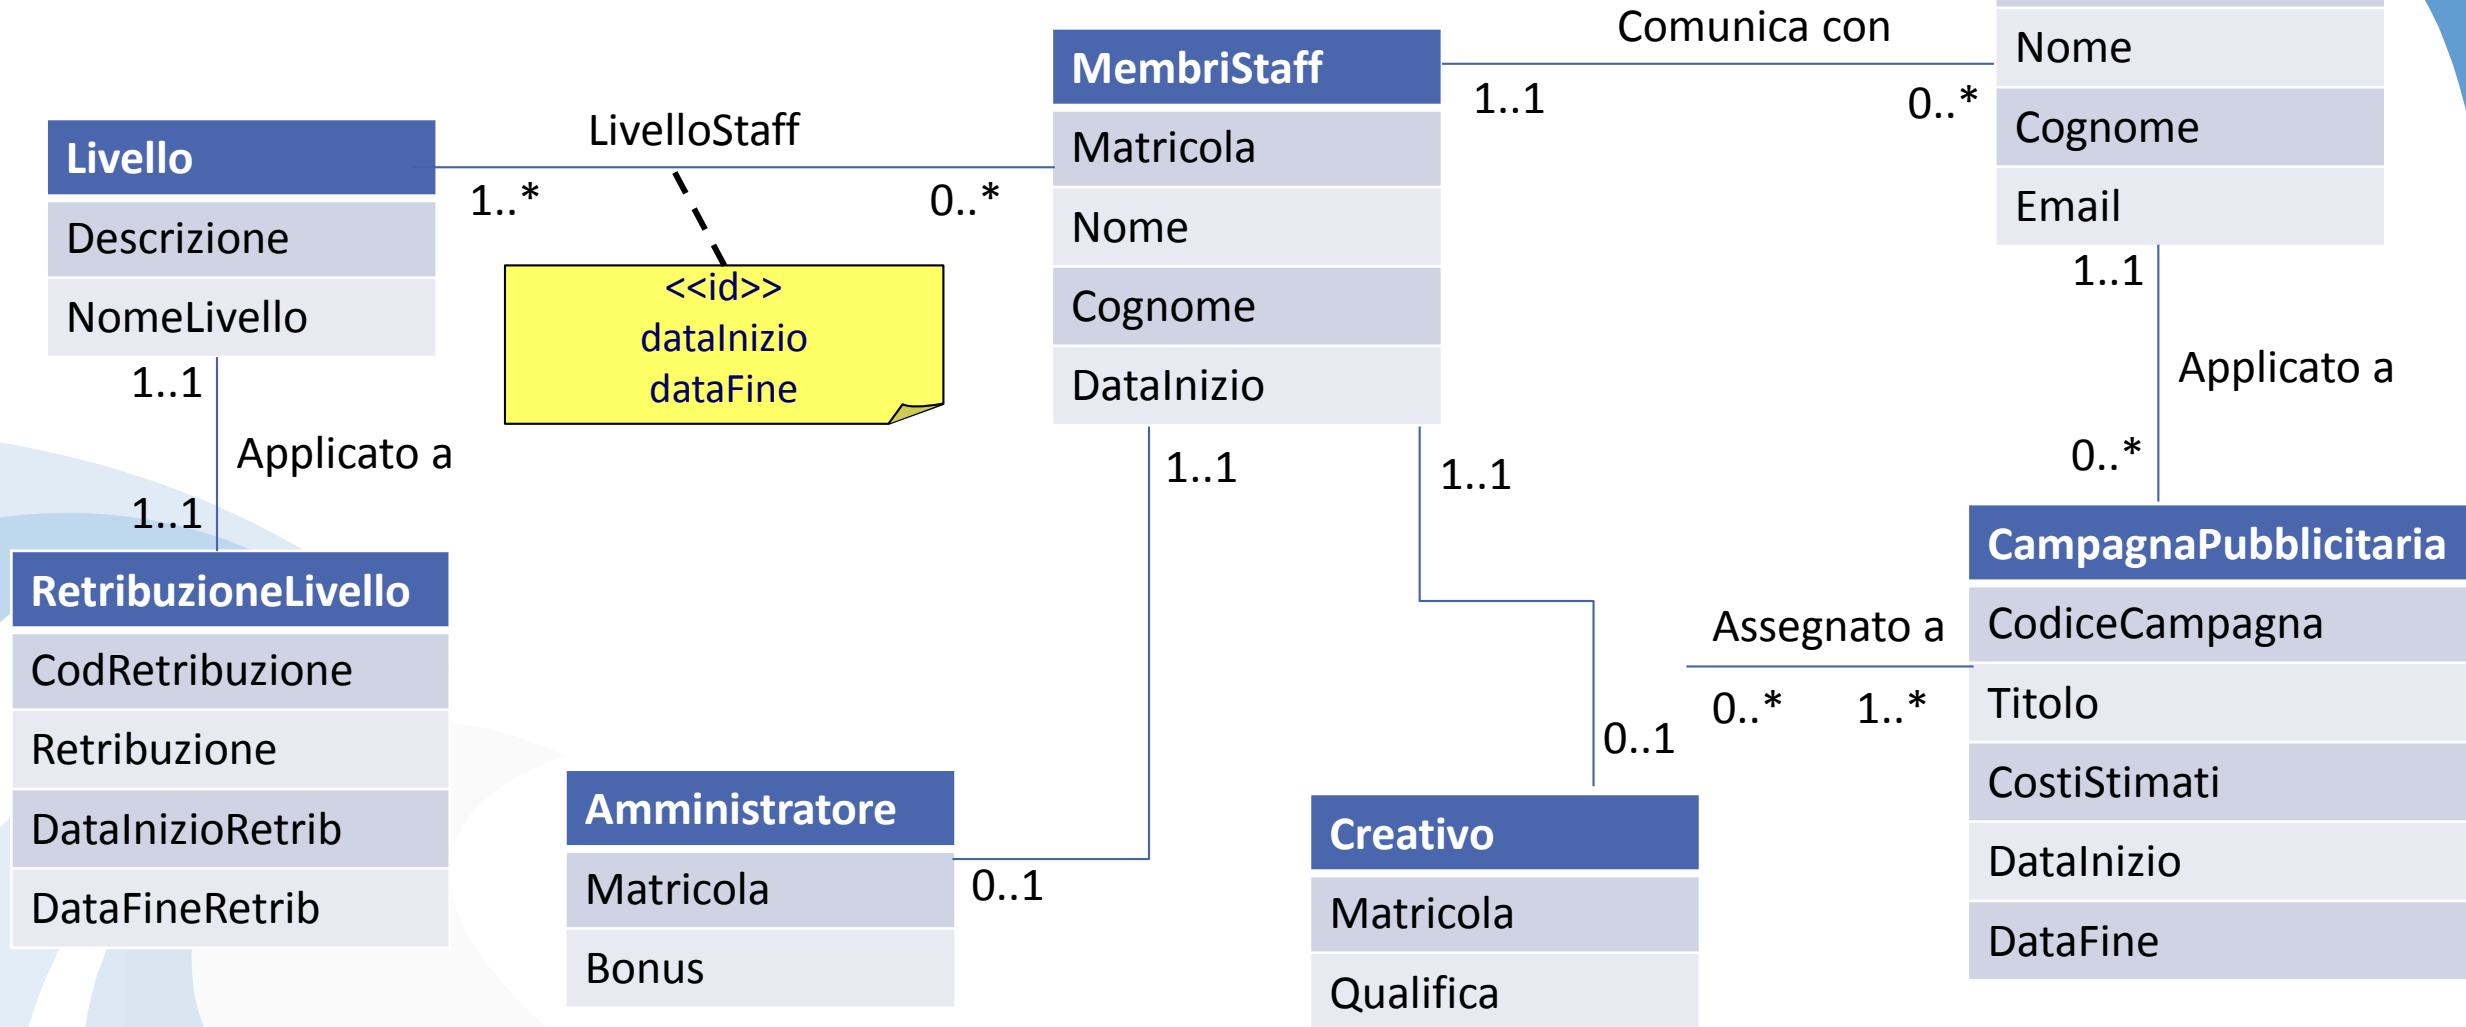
Comunica con

Nome
Cognome
Email

MembriStaff
Matricola
Nome
Cognome
DataInizio

1..1
0..*

Livello
Descrizione
NomeLivello

LivelloStaff
1..*
0..*

<<id>>
dataInizio
dataFine

1..1
Applicato a
1..1

1..1
Applicato a
0..*

1..1
1..1

RetribuzioneLivello
CodRetribuzione
Retribuzione
DataInizioRetrib
DataFineRetrib

CampagnaPubblicitaria
CodiceCampagna
Titolo
CostiStimati
DataInizio
DataFine

Assegnato a
0..*
1..*
0..1

Amministratore
Matricola
Bonus

0..1

Creativo
Matricola
Qualifica